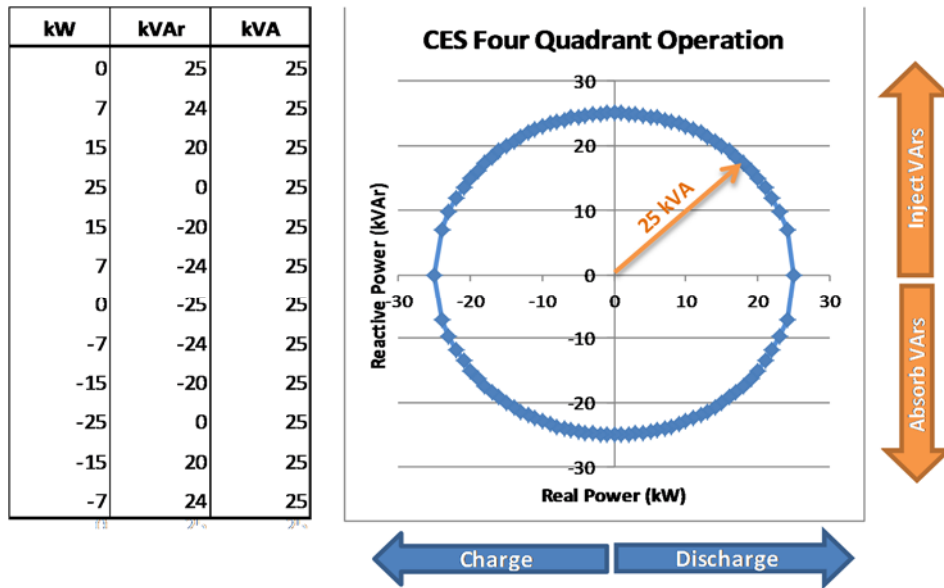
| kW | kVAr | kVA |
|---|---|---|
| 0 | 25 | 25 |
| 7 | 24 | 25 |
| 15 | 20 | 25 |
| 25 | 0 | 25 |
| 15 | -20 | 25 |
| 7 | -24 | 25 |
| 0 | -25 | 25 |
| -7 | -24 | 25 |
| -15 | -20 | 25 |
| -25 | 0 | 25 |
| -15 | 20 | 25 |
| -7 | 24 | 25 |

CES Four Quadrant Operation

30
20
10
0
-10
-20
-30
-30 -20 -10 0 10 20 30

25 kVA

Reactive Power (kVAr)

Real Power (kW)

Inject VArs

Absorb VArs

Charge

Discharge